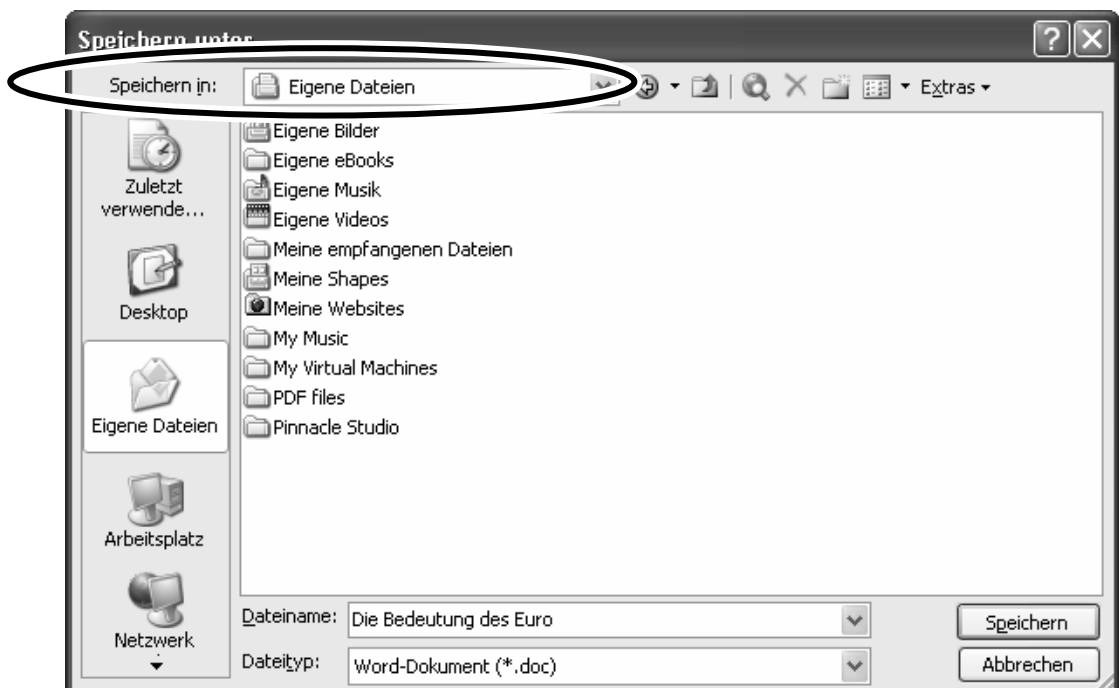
Speichern unter

Speichern in: Eigene Dateien

Extras

Zuletzt verwende...

Desktop

Eigene Dateien

Arbeitsplatz

Netzwerk

Eigene Bilder
Eigene eBooks
Eigene Musik
Eigene Videos
Meine empfangenen Dateien
Meine Shapes
Meine Websites
My Music
My Virtual Machines
PDF files
Pinnacle Studio

Dateiname: Die Bedeutung des Euro

Dateityp: Word-Dokument (*.doc)

Speichern

Abbrechen